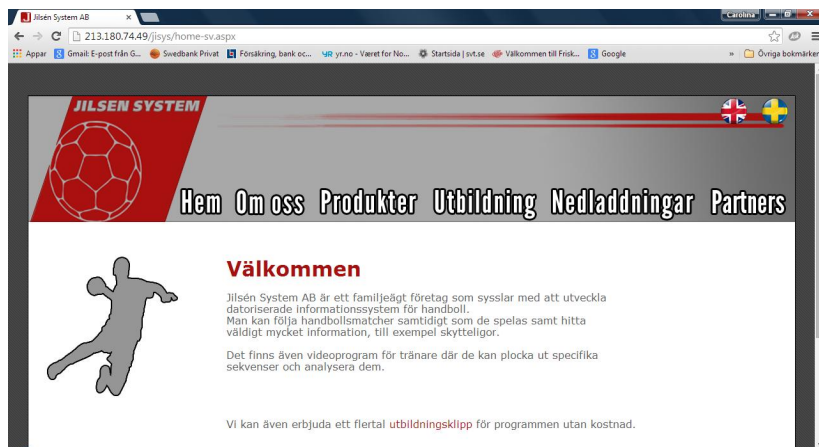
Jilsén System AB ×

Carolina

213.180.74.49/jisys/home-sv.aspx

Appar Gmail: E-post från G... Swedbank Privat Försäkring, bank oc... yr.no - Været for No... Startsida | svt.se Välkommen till Frisk... Google » Övriga bokmärken

JILSEN SYSTEM

Hem Om oss Produkter Utbildning Nedladdningar Partners

Välkommen

Jilsén System AB är ett familjeägt företag som sysslar med att utveckla datoriserade informationssystem för handboll.
Man kan följa handbollsmatcher samtidigt som de spelas samt hitta väldigt mycket information, till exempel skytteligor.

Det finns även videoprogram för tränare där de kan plocka ut specifika sekvenser och analysera dem.

Vi kan även erbjuda ett flertal utbildningsklipp för programmen utan kostnad.